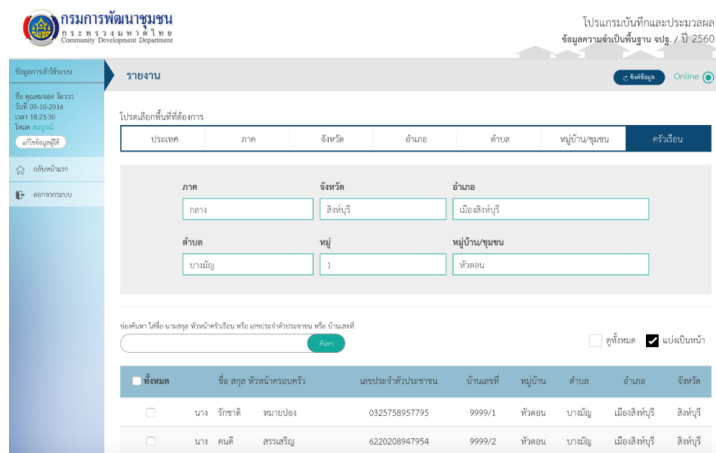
กรมการพัฒนาชุมชน
กระทรวงมหาดไทย
Community Development Department

โปรแกรมบันทึกและประมวลผล
ข้อมูลความจำเป็นพื้นฐาน จปฐ. / ปี 2560

ข้อมูลการเข้าใช้งาน

ชื่อ คุณสมจงจด ลิลวรว
วันที่ 09-10-2016
เวลา 18:23:30
โหมด สมบูรณ์
แก้ไขข้อมูลผู้ใช้

กลับหน้าแรก

ออกจากระบบ

รายงาน

ซิงค์ข้อมูล

Online

โปรดเลือกพื้นที่ที่ต้องการ

| ประเทศ | ภาค | จังหวัด | อำเภอ | ตำบล | หมู่บ้าน/ชุมชน | ครัวเรือน |
|---|---|---|---|---|---|---|

ภาค
กลาง

จังหวัด
สิงห์บุรี

อำเภอ
เมืองสิงห์บุรี

ตำบล
บางมัญ

หมู่
1

หมู่บ้าน/ชุมชน
หัวดอน

ช่องค้นหา ใส่ชื่อ-นามสกุล หัวหน้าครัวเรือน หรือ เลขประจำตัวประชาชน หรือ บ้านเลขที่

ค้นหา

ดูทั้งหมด

แบ่งเป็นหน้า

| ทั้งหมด | ชื่อ สกุล หัวหน้าครอบครัว | เลขประจำตัวประชาชน | บ้านเลขที่ | หมู่บ้าน | ตำบล | อำเภอ | จังหวัด |
|---|---|---|---|---|---|---|---|
| | นาง รักชาติ หมายปอง | 0325758957795 | 9999/1 | หัวดอน | บางมัญ | เมืองสิงห์บุรี | สิงห์บุรี |
| | นาง คนดี สรรเสริญ | 6220208947954 | 9999/2 | หัวดอน | บางมัญ | เมืองสิงห์บุรี | สิงห์บุรี |